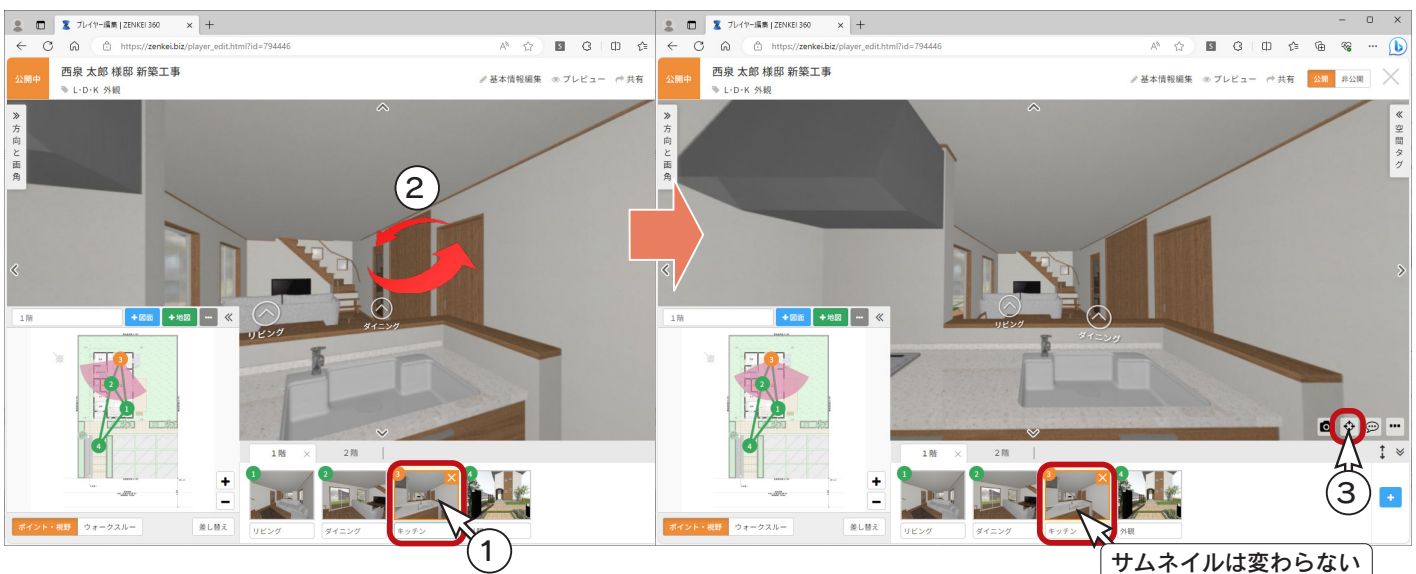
プレイヤー編集 | ZENKEI 360
https://zenkei.biz/player_edit.html?id=794446
公開中
西泉 太郎 様邸 新築工事
L・D・K 外観
基本情報編集 プレビュー 共有
方向と画角
②
リビング
ダイニング
1階
+図面 +地図
1階 2階
1 2 3 4
リビング
ダイニング
キッチン
①
ポイント・視野 ウォークスルー
差し替え

プレイヤー編集 | ZENKEI 360
https://zenkei.biz/player_edit.html?id=794446
公開中
西泉 太郎 様邸 新築工事
L・D・K 外観
基本情報編集 プレビュー 共有 公開 非公開
方向と画角
空間タグ
リビング
ダイニング
1階
+図面 +地図
1階 2階
1 2 3 4
リビング
ダイニング
キッチン
外観
③
ポイント・視野 ウォークスルー
差し替え
サムネイルは変わらない